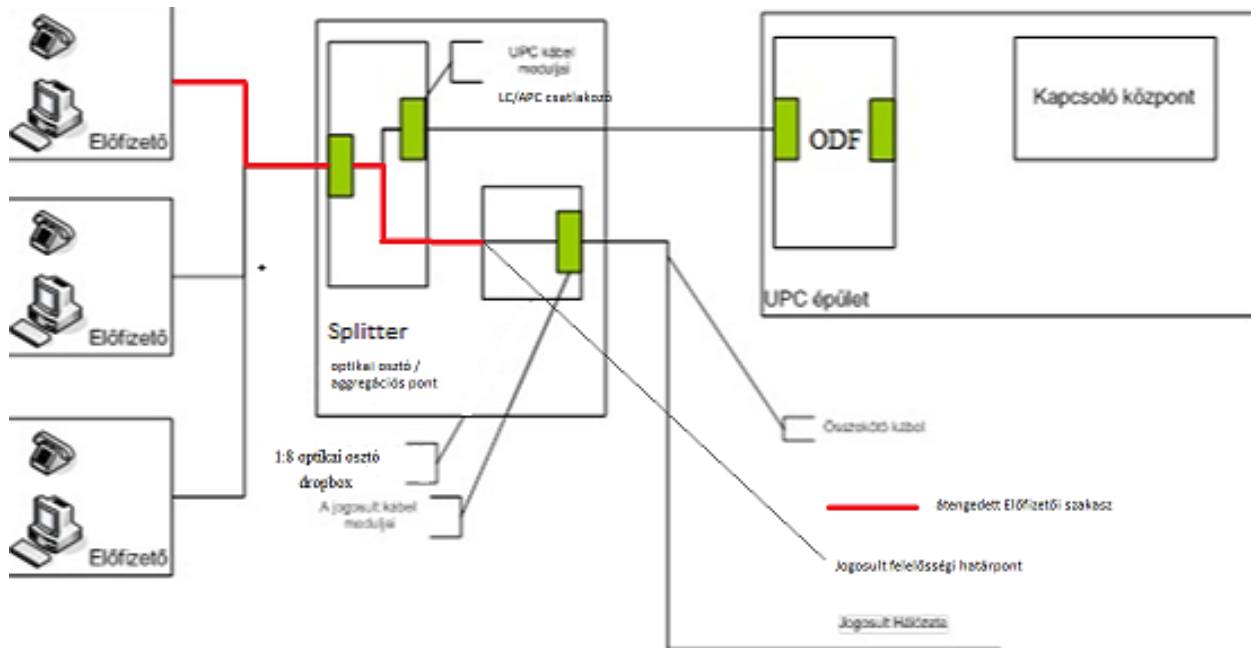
Előfizető

Előfizető

Előfizető

UPC kábel moduljai

LC/APC csatlakozó

Splitter

optikai osztó / aggregációs pont

1:8 optikai osztó dropbox

A jogosult kábel moduljai

ODF

Kapcsoló központ

UPC épület

Összekötő kábel

átengedett Előfizetői szakasz

Jogosult felelősségi határpont

Jogosult Hálózata